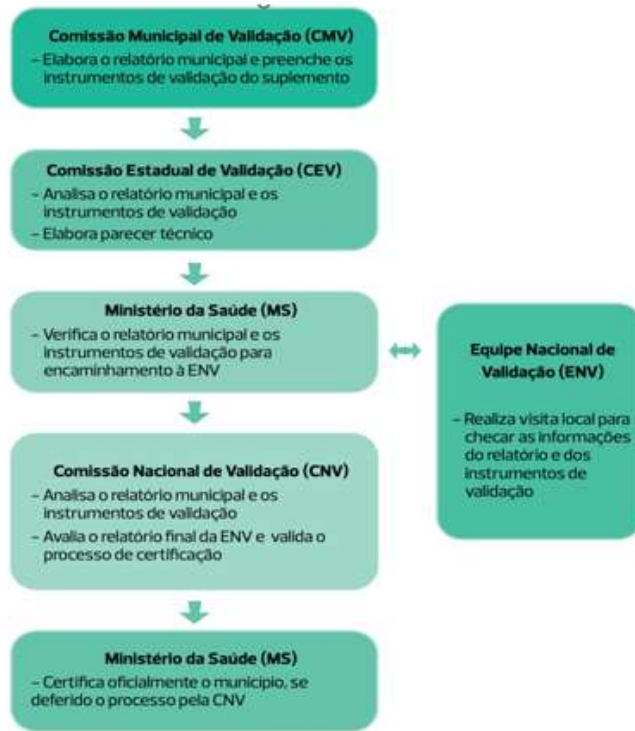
**Comissão Municipal de Validação (CMV)**
- Elabora o relatório municipal e preenche os instrumentos de validação do suplemento

**Comissão Estadual de Validação (CEV)**
- Analisa o relatório municipal e os instrumentos de validação
- Elabora parecer técnico

**Ministério da Saúde (MS)**
- Verifica o relatório municipal e os instrumentos de validação para encaminhamento à ENV

**Equipe Nacional de Validação (ENV)**
- Realiza visita local para checar as informações do relatório e dos instrumentos de validação

**Comissão Nacional de Validação (CNV)**
- Analisa o relatório municipal e os instrumentos de validação
- Avalia o relatório final da ENV e valida o processo de certificação

**Ministério da Saúde (MS)**
- Certifica oficialmente o município, se deferido o processo pela CNV